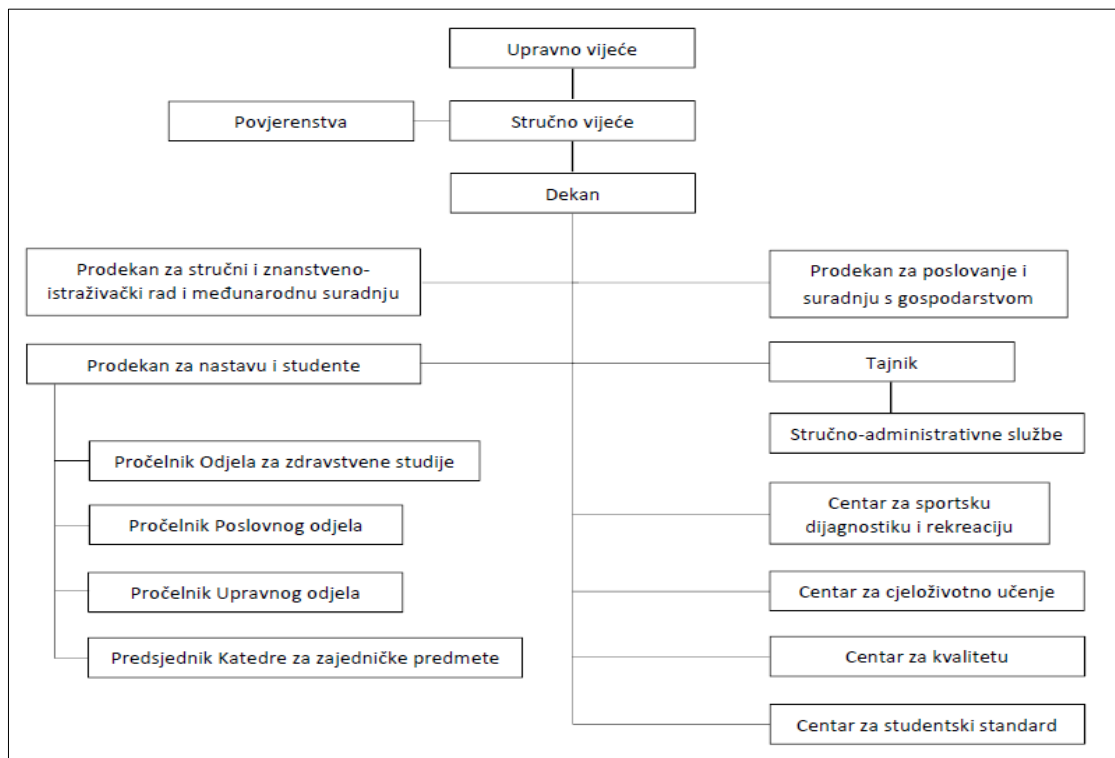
Upravno vijeće

Povjerenstva

Stručno vijeće

Dekan

Prodekan za stručni i znanstveno-istraživački rad i međunarodnu suradnju

Prodekan za poslovanje i suradnju s gospodarstvom

Prodekan za nastavu i studente

Tajnik

Stručno-administrativne službe

Pročelnik Odjela za zdravstvene studije

Pročelnik Poslovnog odjela

Pročelnik Upravnog odjela

Predsjednik Katedre za zajedničke predmete

Centar za sportsku dijagnostiku i rekreaciju

Centar za cjeloživotno učenje

Centar za kvalitetu

Centar za studentski standard